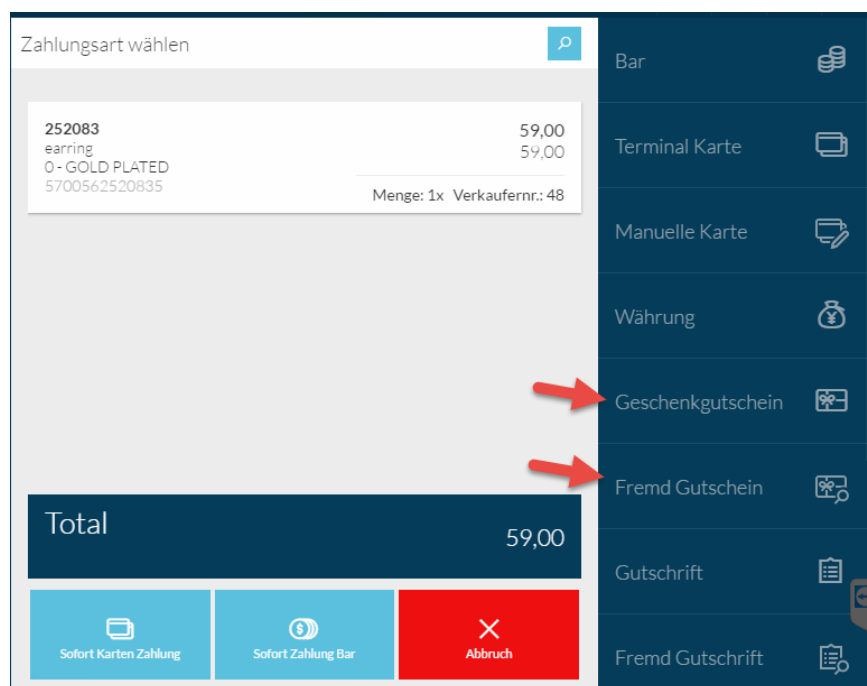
Zahlungsart wählen

252083
earring
0 - GOLD PLATED
5700562520835

59,00
59,00

Menge: 1x Verkaufernr.: 48

Total
59,00

Sofort Karten Zahlung

Sofort Zahlung Bar

Abbruch

Bar

Terminal Karte

Manuelle Karte

Währung

Geschenkgutschein

Fremd Gutschein

Gutschrift

Fremd Gutschrift